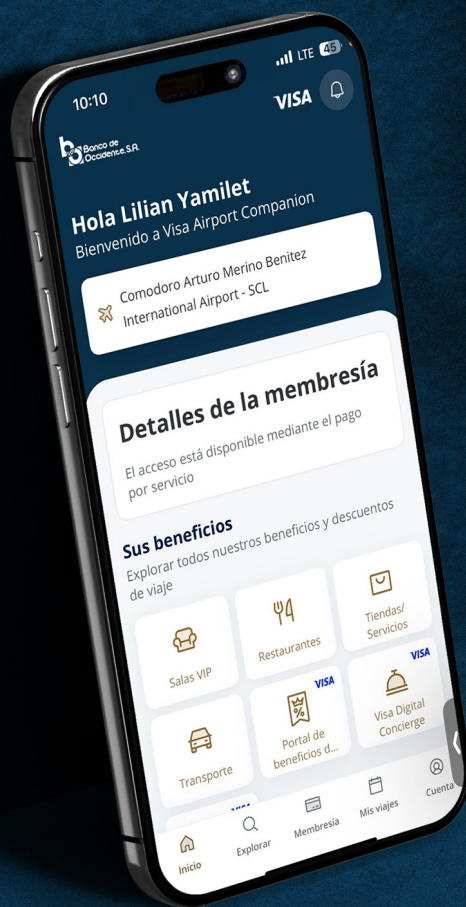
10:10
LTE 45
VISA
Banco de Occidente S.A.
Hola Lilian Yamilet
Bienvenido a Visa Airport Companion
Comodoro Arturo Merino Benitez International Airport - SCL
Detalles de la membresía
El acceso está disponible mediante el pago por servicio
Sus beneficios
Explorar todos nuestros beneficios y descuentos de viaje
Salas VIP
Restaurantes
Tiendas/ Servicios
Transporte
VISA
Portal de beneficios d...
VISA
Visa Digital Concierge
Inicio
Explorar
Membresía
Mis viajes
Cuenta